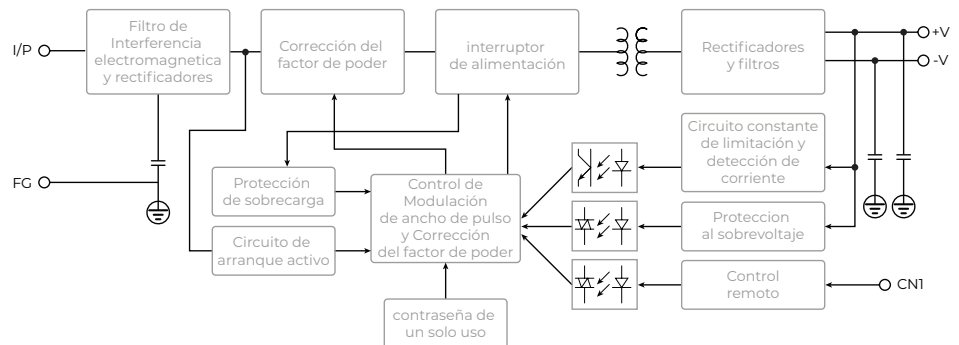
I/P

FG

Filtro de Interferencia electromagnetica y rectificadores

Corrección del factor de poder

interruptor de alimentación

Rectificadores y filtros

+V

-V

Circuito constante de limitación y detección de corriente

Protección de sobrecarga

Control de Modulación de ancho de pulso y Corrección del factor de poder

Proteccion al sobrevoltaje

Circuito de arranque activo

Control remoto

CN1

contraseña de un solo uso